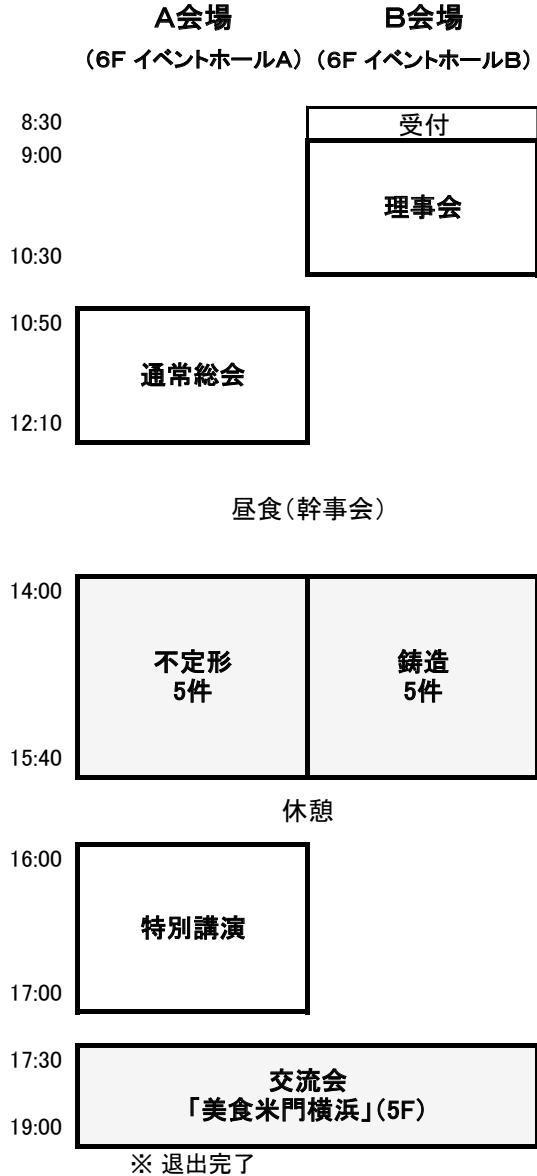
A会場　　B会場
(6F イベントホールA) (6F イベントホールB)

8:30
9:00
受付
理事会
10:30

10:50
通常総会
12:10

昼食(幹事会)

14:00
不定形
5件
鋳造
5件
15:40

休憩

16:00
特別講演
17:00

17:30
交流会
「美食米門横浜」(5F)
19:00

※ 退出完了